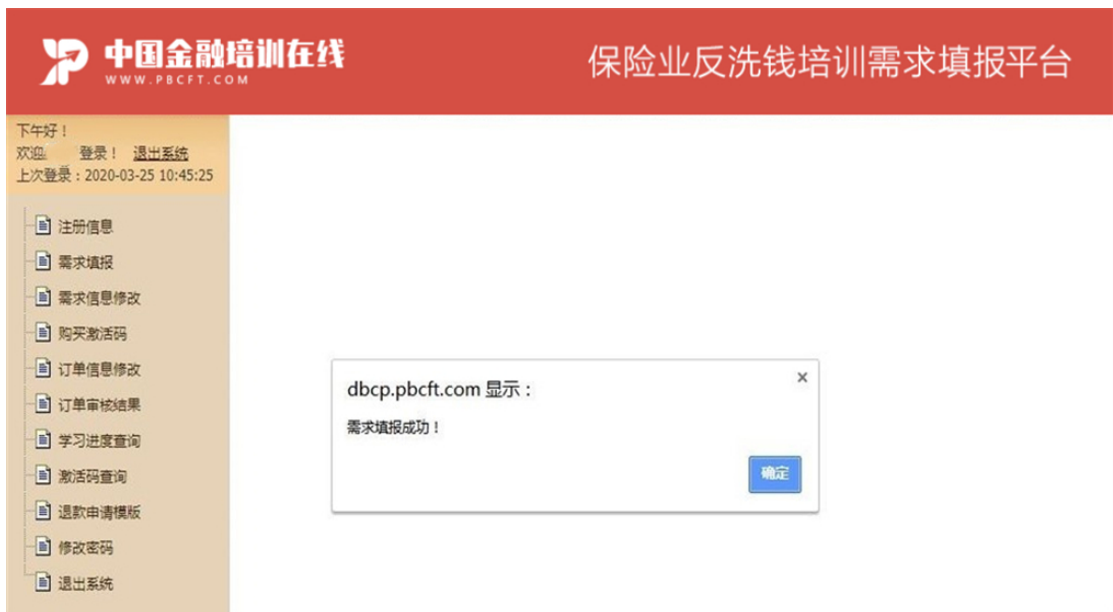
中国金融培训在线
WWW.PBCFT.COM

保险业反洗钱培训需求填报平台

下午好！
欢迎: 登录！ 退出系统
上次登录：2020-03-25 10:45:25

注册信息
需求填报
需求信息修改
购买激活码
订单信息修改
订单审核结果
学习进度查询
激活码查询
退款申请模版
修改密码
退出系统

dbcp.pbcft.com 显示：
×
需求填报成功！
确定